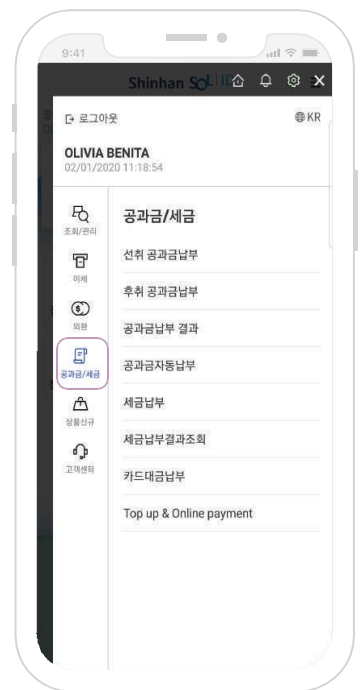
9:41

Shinhan SOL

로그아웃

KR

OLIVIA BENITA
02/01/2020 11:18:54

조회/관리

이체

외환

공과금/세금

상품신규

고객센터

공과금/세금

선취 공과금납부

후취 공과금납부

공과금납부 결과

공과금자동납부

세금납부

세금납부결과조회

카드대금납부

Top up & Online payment